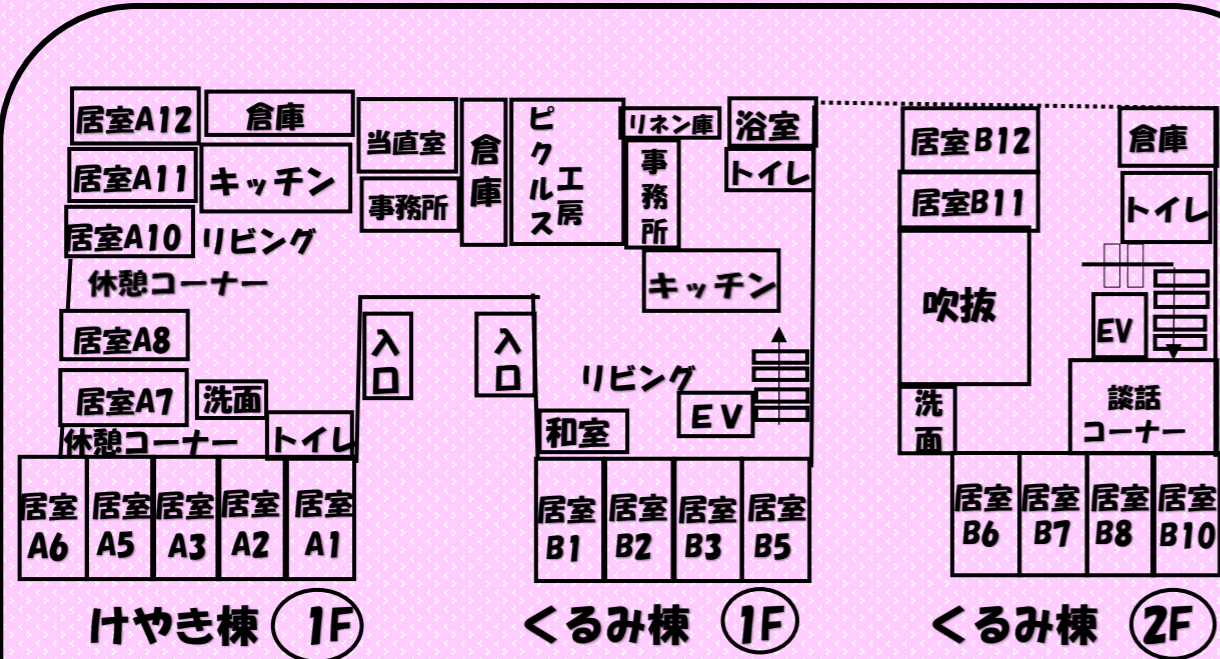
居室A12
倉庫
居室A11
キッチン
居室A10
リビング
休憩コーナー
居室A8
居室A7
洗面
休憩コーナー
トイレ
居室 A6
居室 A5
居室 A3
居室 A2
居室 A1
けやき棟 1F

当直室
事務所
倉庫
ピクルス工房
リネン庫
事務所
浴室
トイレ
キッチン
入口
入口
リビング
EV
和室
居室 B1
居室 B2
居室 B3
居室 B5
くるみ棟 1F

居室B12
居室B11
倉庫
トイレ
吹抜
EV
洗面
談話コーナー
居室 B6
居室 B7
居室 B8
居室 B10
くるみ棟 2F